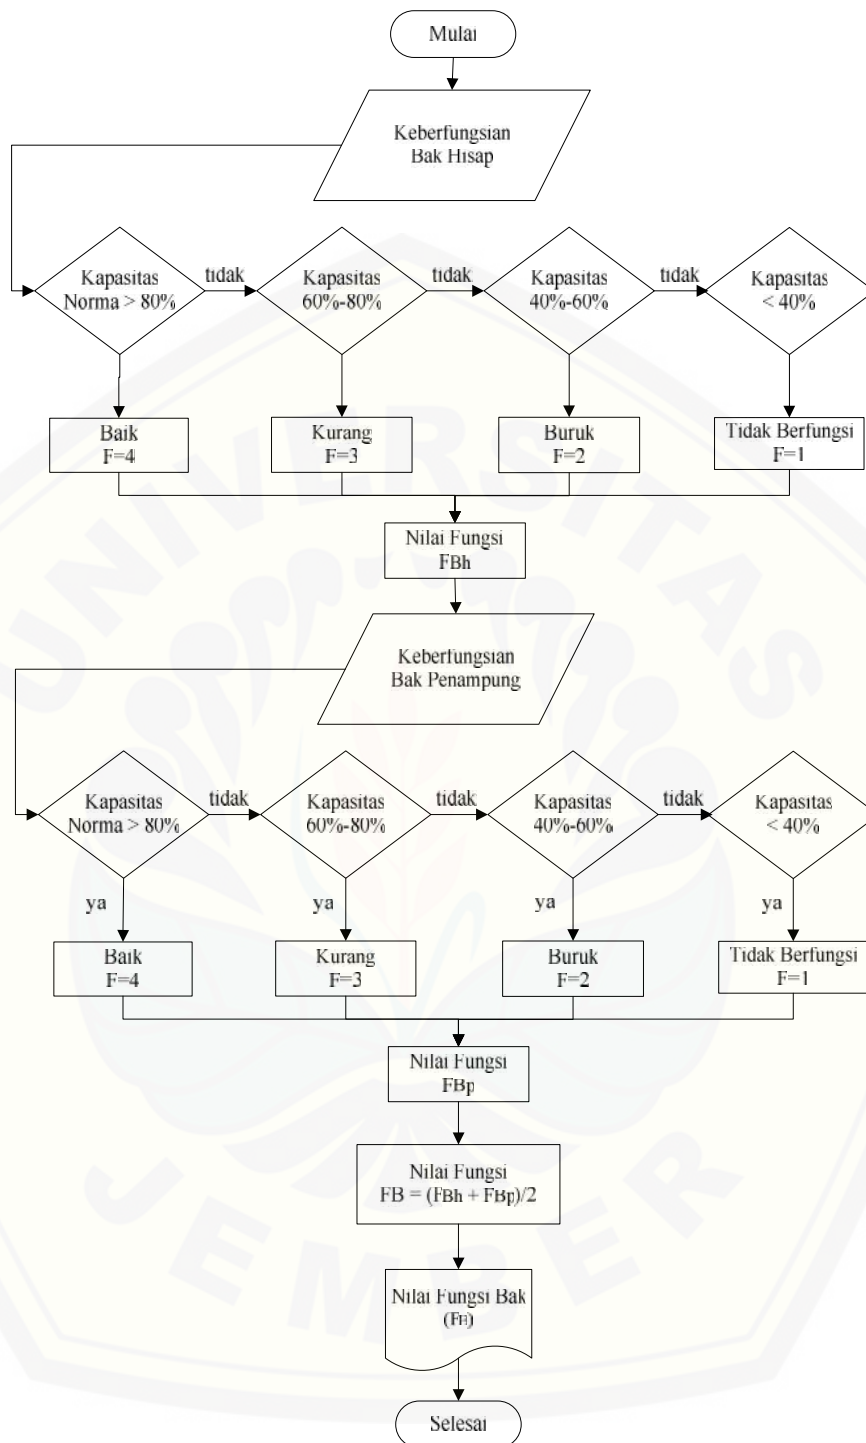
Mulai

Keberfungsian Bak Hisap

Kapasitas Norma > 80%

tidak

Kapasitas 60%-80%

tidak

Kapasitas 40%-60%

tidak

Kapasitas < 40%

Baik F=4

Kurang F=3

Buruk F=2

Tidak Berfungsi F=1

Nilai Fungsi FBh

Keberfungsian Bak Penampung

Kapasitas Norma > 80%

tidak

Kapasitas 60%-80%

tidak

Kapasitas 40%-60%

tidak

Kapasitas < 40%

ya

ya

ya

ya

Baik F=4

Kurang F=3

Buruk F=2

Tidak Berfungsi F=1

Nilai Fungsi FBp

Nilai Fungsi FB = (FBh + FBp)/2

Nilai Fungsi Bak (FB)

Selesai